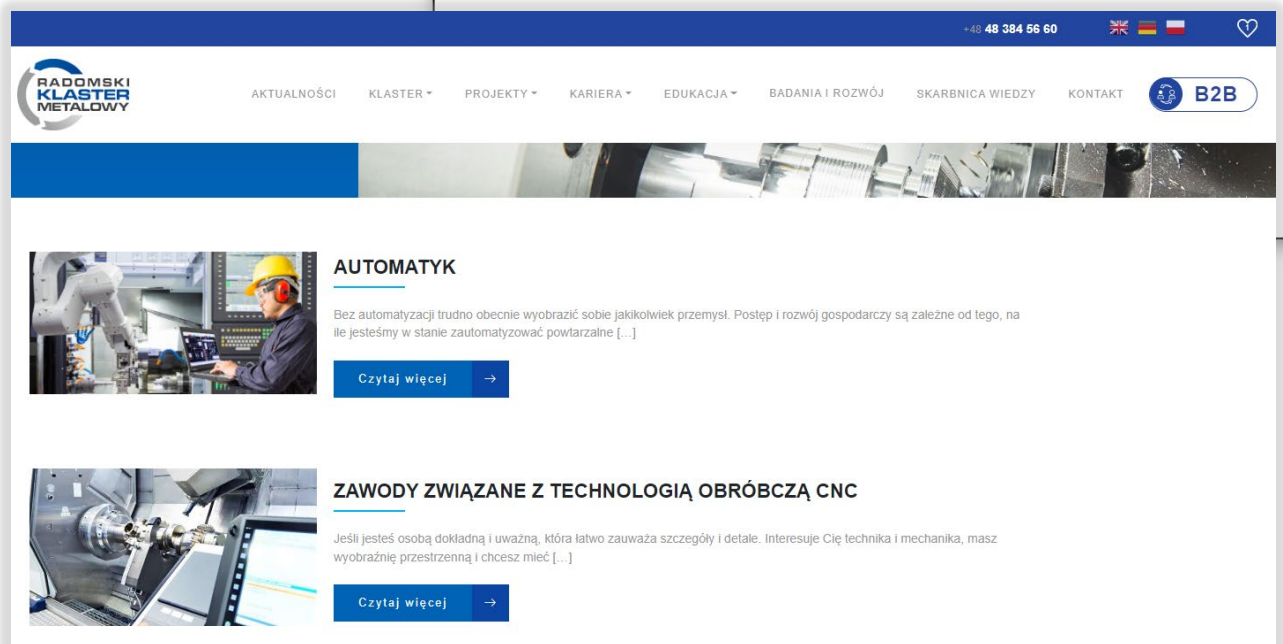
+48 48 384 56 60

RADOMSKI KLASTER METALOWY

AKTUALNOŚCI KLASTER PROJEKTY KARIERA EDUKACJA BADANIA I ROZWÓJ SKARBNICA WIEDZY KONTAKT B2B

AUTOMATYK

Bez automatyzacji trudno obecnie wyobrazić sobie jakikolwiek przemysł. Postęp i rozwój gospodarczy są zależne od tego, na ile jesteśmy w stanie zautomatyzować powtarzalne [...]

Czytaj więcej →

ZAWODY ZWIĄZANE Z TECHNOLOGIĄ OBRÓBCZĄ CNC

Jeśli jesteś osobą dokładną i uważną, która łatwo zauważa szczegóły i detale. Interesuje Cię technika i mechanika, masz wyobraźnię przestrzenną i chcesz mieć [...]

Czytaj więcej →